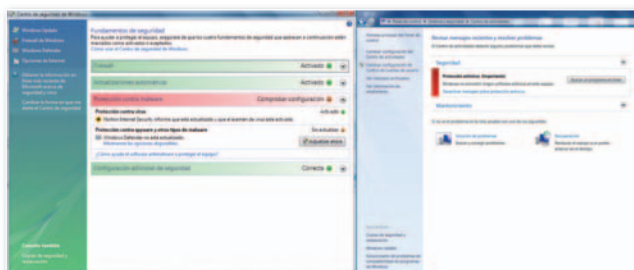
Centro de seguridad de Windows

Windows Update
Firewall de Windows
Windows Defender
Opciones de Internet

Obtener la información en línea más reciente de Microsoft acerca de seguridad y virus

Cambiar la forma en que me avisa el Centro de seguridad

Fundamentos de seguridad
Para ayudar a proteger el equipo, asegúrese de que estos cuatro fundamentos de seguridad que aparecen a continuación estén marcados como activados o aceptables.

Firewall	Activado
Actualizaciones automáticas	Activado
Protección contra malware	Comprobar configuración
Protección contra virus	Activado
Norton Internet Security informa que está actualizado y que el examen de virus está activado.
Protección contra spyware y otros tipos de malware	Sin actualizar
Windows Defender no está actualizado.
Actualizar ahora
¿Cómo ayuda el software antimalware a proteger el equipo?
Configuración adicional de seguridad	Correcto

Vea también
Copias de seguridad y restauración

Revise mensajes recientes y resuelva problemas

Seguridad
Protección antivirus (Importante)
Buscar un programa en línea

Mantenimiento

Solución de problemas
Recuperación